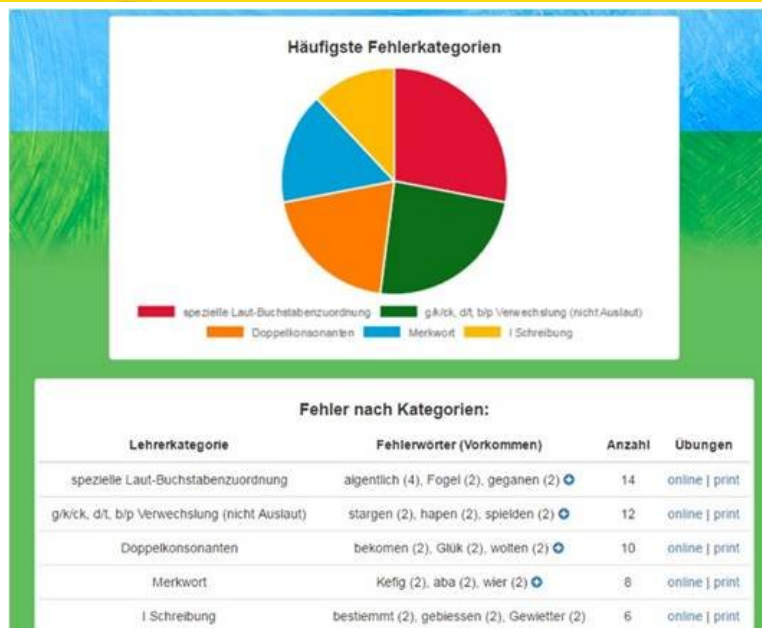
Häufigste Fehlerkategorien

spezielle Laut-Buchstabenzuordnung
g/k/ck, d/t, b/p Verwechslung (nicht Auslaut)
Doppelkonsonanten
Merkwort
I Schreibung

Fehler nach Kategorien:

| Lehrerkategorie | Fehlerwörter (Vorkommen) | Anzahl | Übungen |
|---|---|---|---|
| spezielle Laut-Buchstabenzuordnung | aigentlich (4), Fogel (2), geganen (2) | 14 | online \| print |
| g/k/ck, d/t, b/p Verwechslung (nicht Auslaut) | stargen (2), hapen (2), spielden (2) | 12 | online \| print |
| Doppelkonsonanten | bekomen (2), Glük (2), wolten (2) | 10 | online \| print |
| Merkwort | Kefig (2), aba (2), wier (2) | 8 | online \| print |
| I Schreibung | bestiemmt (2), gebiessen (2), Gewietter (2) | 6 | online \| print |